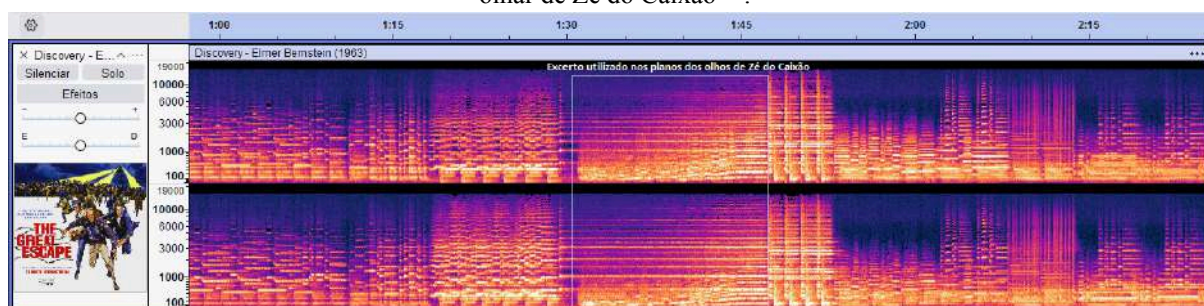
olhar de Zé do Caixão

1:00 1:15 1:30 1:45 2:00 2:15

× Discovery - E...

Silenciar Solo

Efeitos

- +

E D

THE GREAT ESCAPE

Discovery - Elmer Bernstein (1963)

Excerto utilizado nos planos dos olhos de Zé do Caixão

19000
10000
6000
3000
1000
100
19000
10000
6000
3000
1000
100